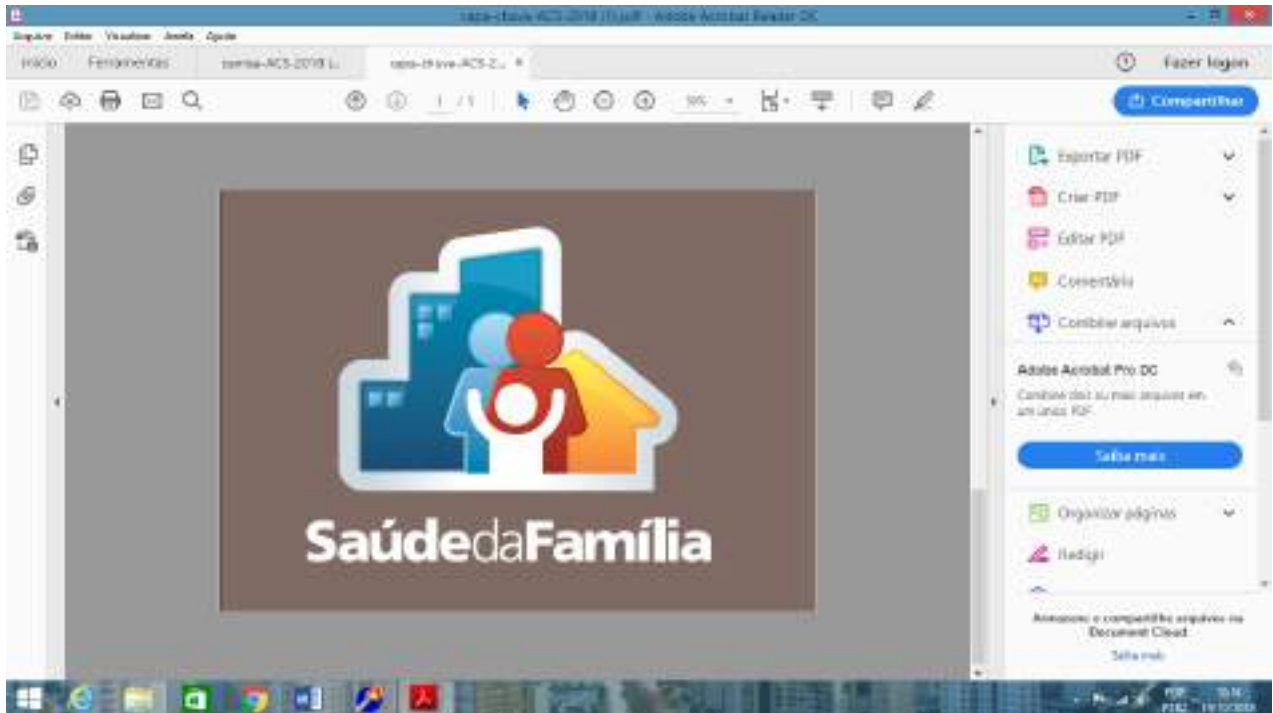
capa-chave-ACS-2018 (1).pdf - Adobe Acrobat Reader DC

Arquivo Editar Visualizar Janela Ajuda

Início Ferramentas conteúdo-ACS-2018 L... capa-chave-ACS-2... ×

Fazer logon

1 / 1 55%

Compartilhar

SaúdedaFamília

Exportar PDF

Criar PDF

Editar PDF

Comentário

Combinar arquivos

Adobe Acrobat Pro DC

Combine dois ou mais arquivos em um único PDF.

Saiba mais

Organizar páginas

Redigir

Armazene e compartilhe arquivos na Document Cloud

Saiba mais

POR PTB2 16:16